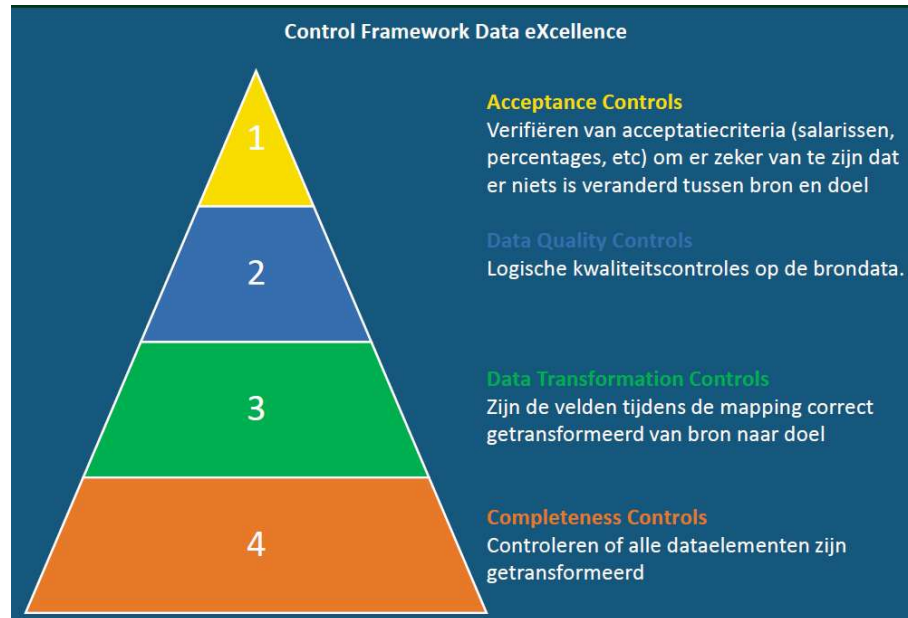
Control Framework Data eXcellence

1

2

3

4

Acceptance Controls
Verifiëren van acceptatiecriteria (salarissen, percentages, etc) om er zeker van te zijn dat er niets is veranderd tussen bron en doel

Data Quality Controls
Logische kwaliteitscontroles op de brondata.

Data Transformation Controls
Zijn de velden tijdens de mapping correct getransformeerd van bron naar doel

Completeness Controls
Controleren of alle dataelementen zijn getransformeerd